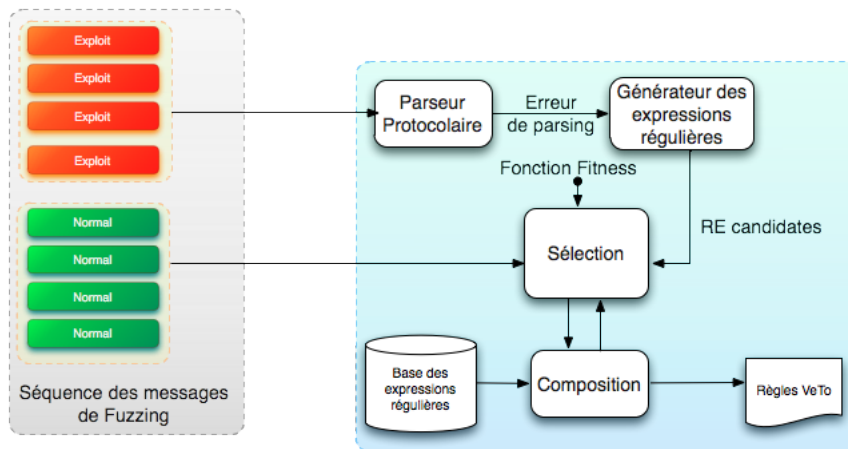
Exploit

Exploit

Exploit

Exploit

Normal

Normal

Normal

Normal

Séquence des messages de Fuzzing

Parseur Protocolaire

Erreur de parsing

Générateur des expressions régulières

Fonction Fitness

RE candidates

Sélection

Base des expressions régulières

Composition

Règles VeTo